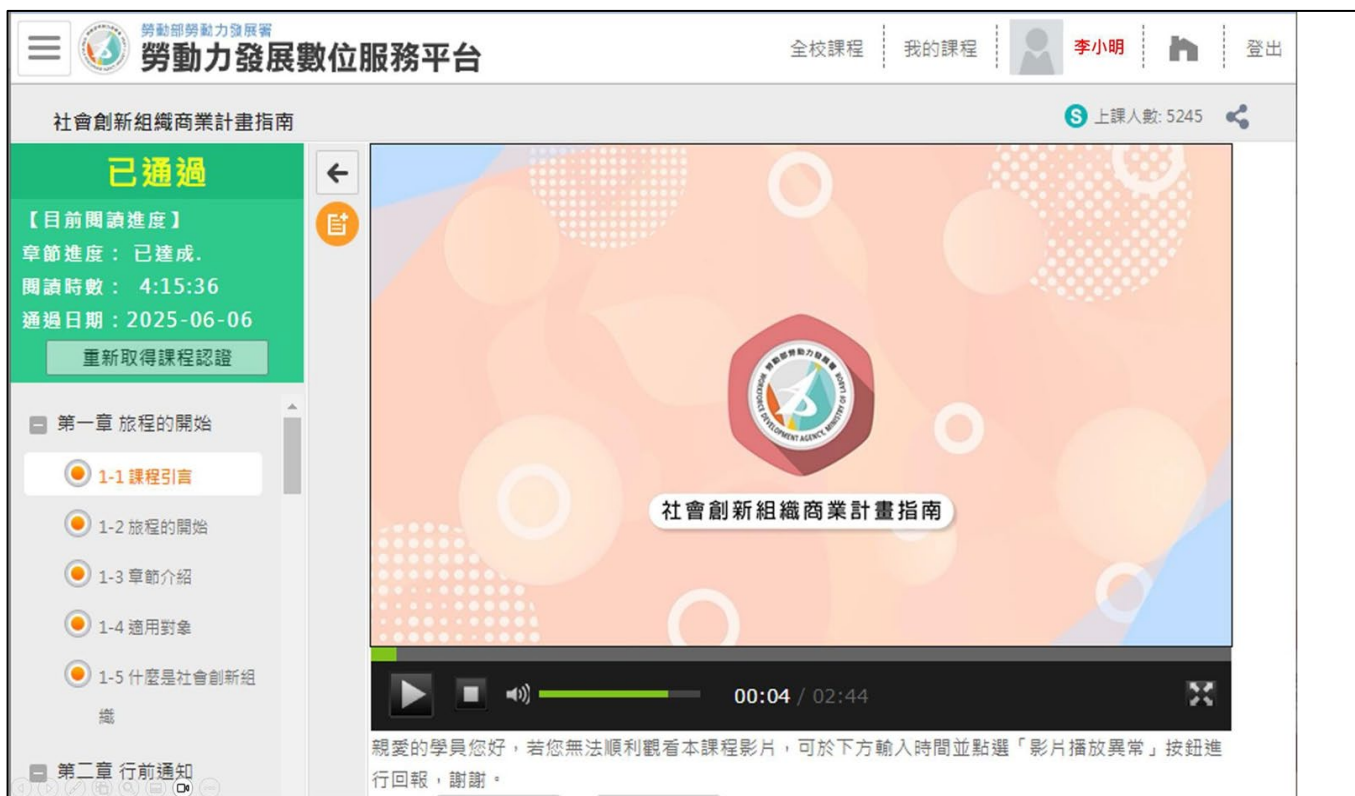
勞動部勞動力發展署
勞動力發展數位服務平台

全校課程 我的課程 李小明 登出

社會創新組織商業計畫指南

上課人數: 5245

已通過

【目前閱讀進度】
章節進度：已達成.
閱讀時數： 4:15:36
通過日期：2025-06-06

重新取得課程認證

第一章 旅程的開始
1-1 課程引言
1-2 旅程的開始
1-3 章節介紹
1-4 適用對象
1-5 什麼是社會創新組織
第二章 行前通知

勞動部勞動力發展署
WORKFORCE DEVELOPMENT AGENCY, MINISTRY OF LABOR

社會創新組織商業計畫指南

00:04 / 02:44

親愛的學員您好，若您無法順利觀看本課程影片，可於下方輸入時間並點選「影片播放異常」按鈕進行回報，謝謝。